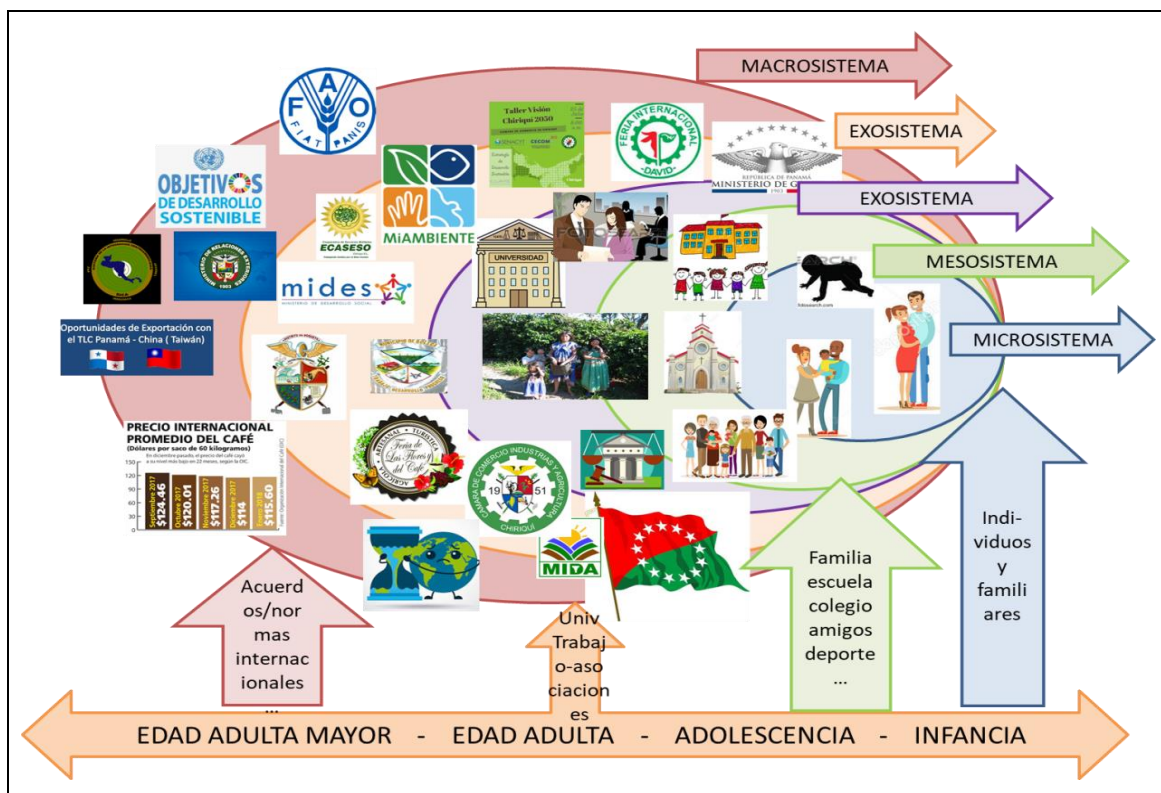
MACROSISTEMA

EXOSISTEMA

EXOSISTEMA

MESOSISTEMA

MICROSISTEMA

FAO
FIAT PANIS

OBJETIVOS DE DESARROLLO SOSTENIBLE

Taller Visión Chiriquí 2050

FERIA INTERNACIONAL DAVID

REPÚBLICA DE PANAMÁ
MINISTERIO DE G

ECASESO

MiAMBIENTE

UNIVERSIDAD

mides
MINISTERIO DE DESARROLLO SOCIAL

Oportunidades de Exportación con el TLC Panamá - China ( Taiwán)

PRECIO INTERNACIONAL PROMEDIO DEL CAFÉ
(Dólares por saco de 60 kilogramos)

Septiembre 2017 $124.46
Octubre 2017 $120.01
Noviembre 2017 $117.26
Diciembre 2017 $114
Enero 2018 $115.60

Feria de las Flores y del Café

CÁMARA DE COMERCIO INDUSTRIAS Y AGRICULTURA CHIRIQUÍ 1951

MIDA

Acuerdos/normas internacionales ...

Univ Trabajo-asociaciones

Familia escuela colegio amigos deporte ...

Individuos y familiares

EDAD ADULTA MAYOR - EDAD ADULTA - ADOLESCENCIA - INFANCIA